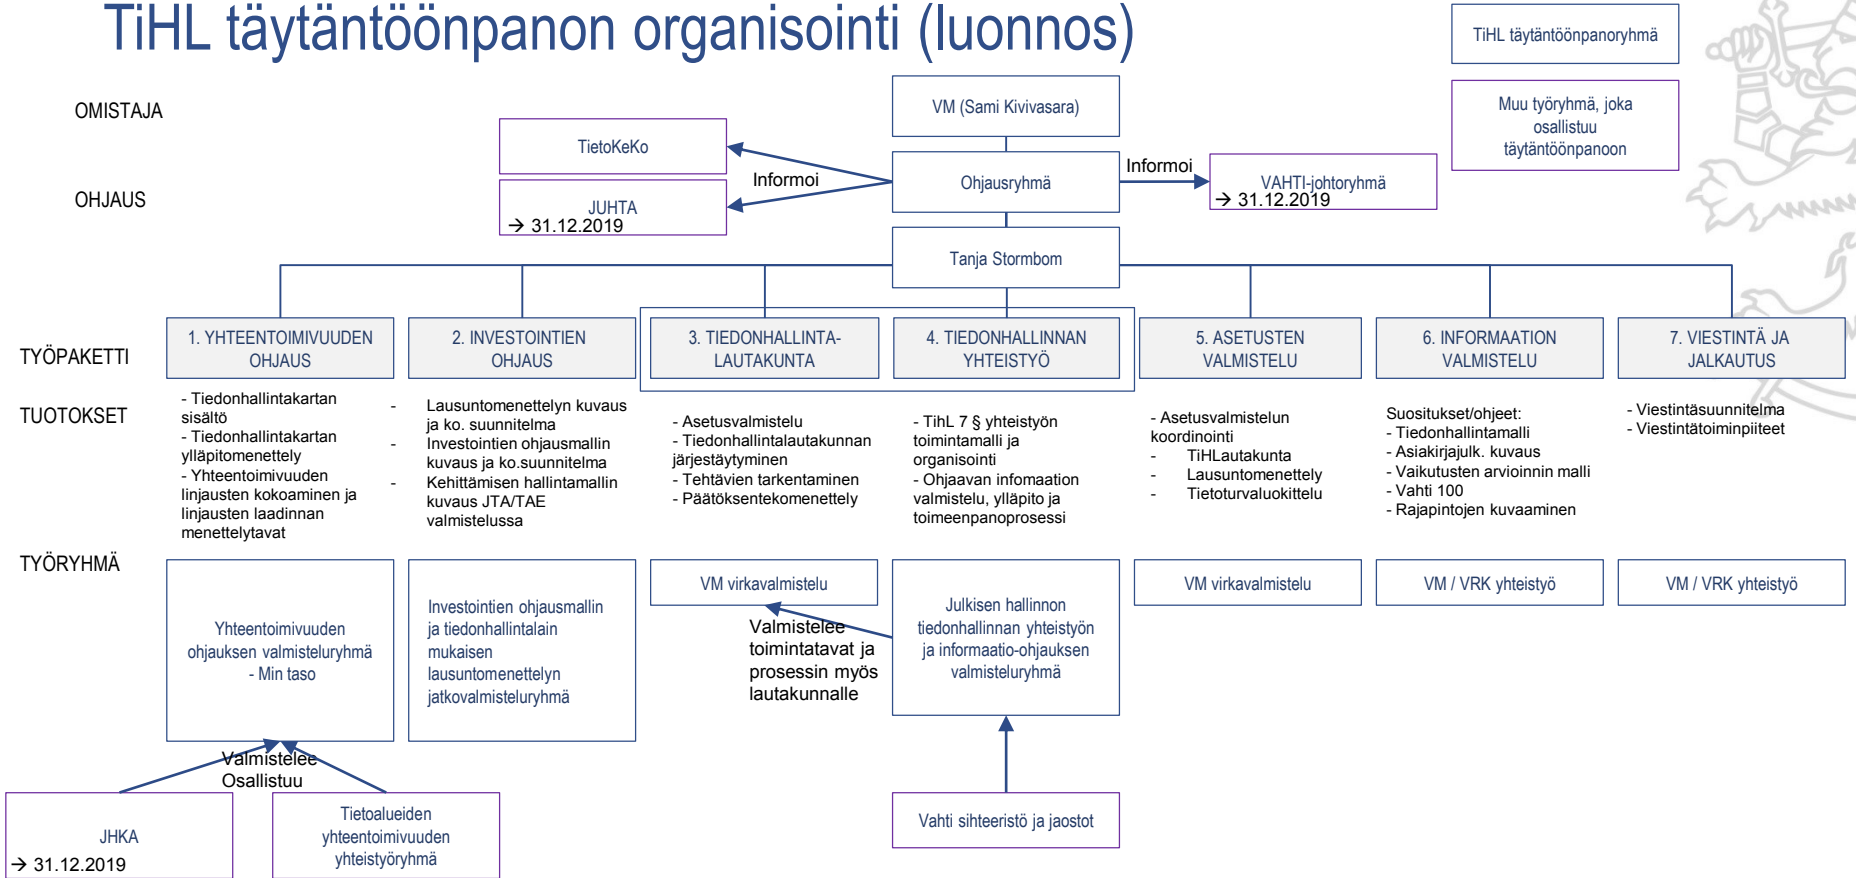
TiHL täytäntöönpanon organisointi (luonnos)

TiHL täytäntöönpanoryhmä

Muu työryhmä, joka osallistuu täytäntöönpanoon

OMISTAJA

VM (Sami Kivivasara)

OHJAUS

TietoKeKo

JUHTA
→ 31.12.2019

Informoi

Ohjausryhmä

Informoi

VAHTI-johtoryhmä
→ 31.12.2019

Tanja Stormbom

TYÖPAKETTI

1. YHTEENTOIMIVUUDEN OHJAUS

2. INVESTOINTIEN OHJAUS

3. TIEDONHALLINTA-LAUTAKUNTA

4. TIEDONHALLINNAN YHTEISTYÖ

5. ASETUSTEN VALMISTELU

6. INFORMAATION VALMISTELU

7. VIESTINTÄ JA JALKAUTUS

TUOTOKSET

- Tiedonhallintakartan sisältö
- Tiedonhallintakartan ylläpitomenettely
- Yhteentoimivuuden linjausten kokoaminen ja linjausten laadinnan menettelytavat

- Lausuntomenettelyn kuvaus ja ko. suunnitelma
- Investointien ohjausmallin kuvaus ja ko.suunnitelma
- Kehittämisen hallintamallin kuvaus JTA/TAE valmistelussa

- Asetusvalmistelu
- Tiedonhallintalautakunnan järjestäytyminen
- Tehtävien tarkentaminen
- Päätöksentekomenettely

- TihL 7 § yhteistyön toimintamalli ja organisointi
- Ohjaavan infomaation valmistelu, ylläpito ja toimeenpanoprosessi

- Asetusvalmistelun koordinointi
- TiHLautakunta
- Lausuntomenettely
- Tietoturvaluokittelu

Suositukset/ohjeet:
- Tiedonhallintamalli
- Asiakirjajulk. kuvaus
- Vaikutusten arvioinnin malli
- Vahti 100
- Rajapintojen kuvaaminen

- Viestintäsuunnitelma
- Viestintätoiminpiiteet

TYÖRYHMÄ

Yhteentoimivuuden ohjauksen valmisteluryhmä
- Min taso

Investointien ohjausmallin ja tiedonhallintalain mukaisen lausuntomenettelyn jatkovalmisteluryhmä

VM virkavalmistelu

Valmistelee toimintatavat ja prosessin myös lautakunnalle

Julkisen hallinnon tiedonhallinnan yhteistyön ja informaatio-ohjauksen valmisteluryhmä

VM virkavalmistelu

VM / VRK yhteistyö

VM / VRK yhteistyö

Valmistelee
Osallistuu

JHKA
→ 31.12.2019

Tietoalueiden yhteentoimivuuden yhteistyöryhmä

Vahti sihteeristö ja jaostot